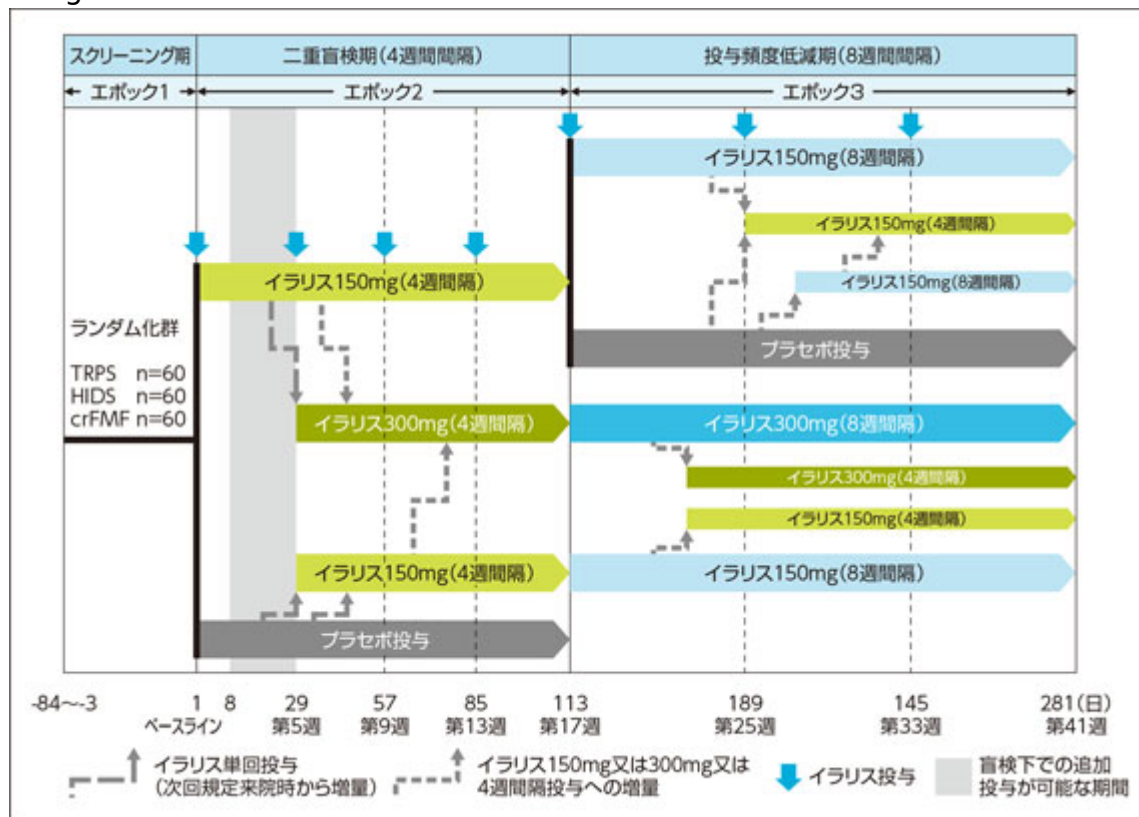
| スクリーニング期 | 二重盲検期(4週間間隔) | 投与頻度低減期(8週間間隔) |
|---|---|---|
| エポック1 | エポック2 | エポック3 |

イラリス150mg(8週間間隔)

イラリス150mg(4週間間隔)

イラリス150mg(8週間間隔)

イラリス150mg(4週間間隔)

ランダム化群

TRPS n=60
HIDS n=60
crFMF n=60

プラセボ投与

イラリス300mg(4週間間隔)

イラリス300mg(8週間間隔)

イラリス300mg(4週間間隔)

イラリス150mg(4週間間隔)

イラリス150mg(4週間間隔)

イラリス150mg(8週間間隔)

プラセボ投与

-84～-3　1 ベースライン　8　29 第5週　57 第9週　85 第13週　113 第17週　189 第25週　145 第33週　281(日) 第41週

イラリス単回投与
(次回規定来院時から増量)

イラリス150mg又は300mg又は
4週間間隔投与への増量

イラリス投与

盲検下での追加
投与が可能な期間